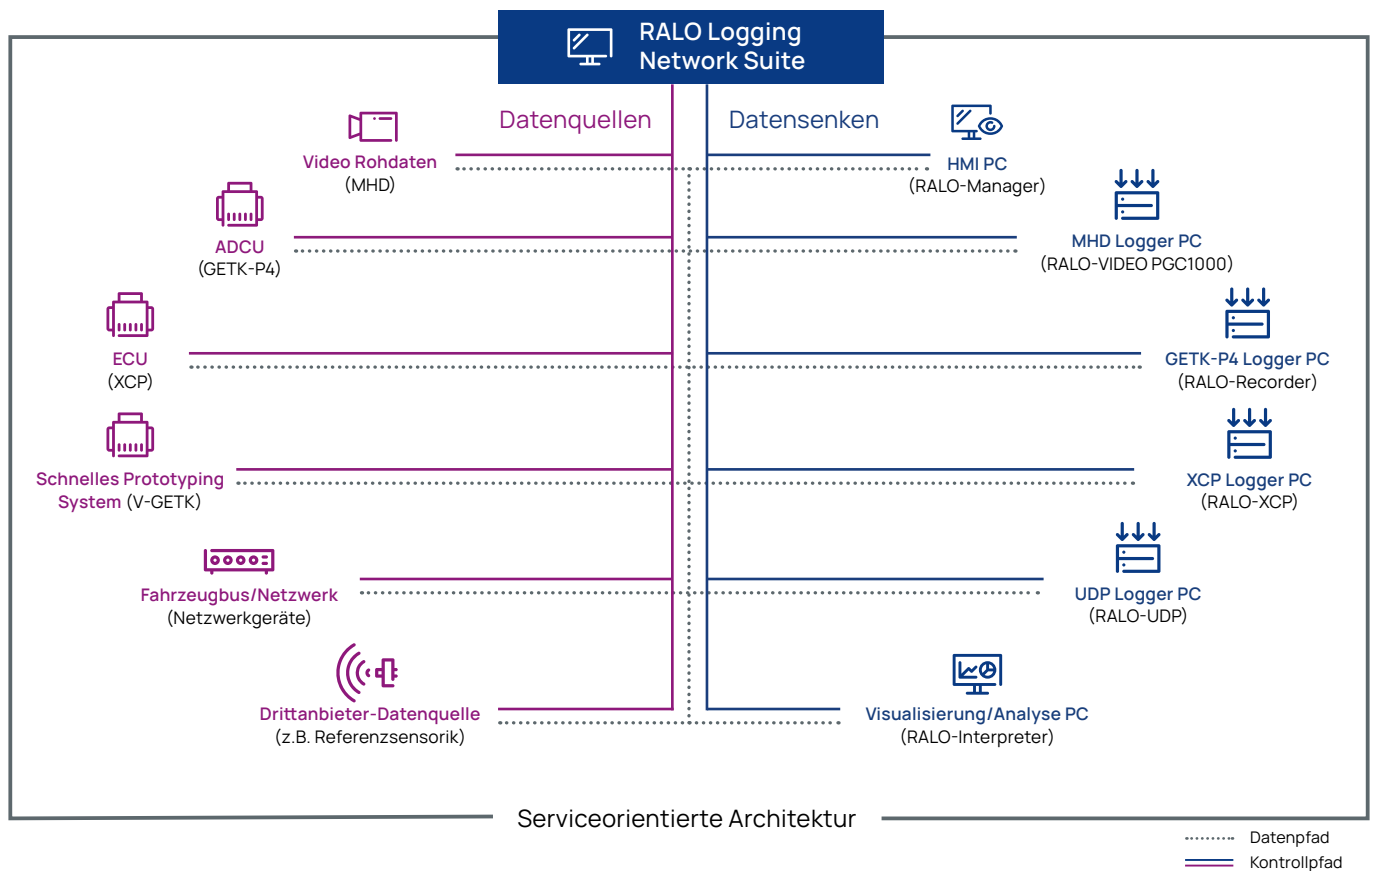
RALO Logging Network Suite

Datenquellen

Datensenken

Video Rohdaten (MHD)

ADCU (GETK-P4)

ECU (XCP)

Schnelles Prototyping System (V-GETK)

Fahrzeugbus/Netzwerk (Netzwerkgeräte)

Drittanbieter-Datenquelle (z.B. Referenzsensorik)

HMI PC (RALO-Manager)

MHD Logger PC (RALO-VIDEO PGC1000)

GETK-P4 Logger PC (RALO-Recorder)

XCP Logger PC (RALO-XCP)

UDP Logger PC (RALO-UDP)

Visualisierung/Analyse PC (RALO-Interpreter)

Serviceorientierte Architektur

Datenpfad

Kontrollpfad